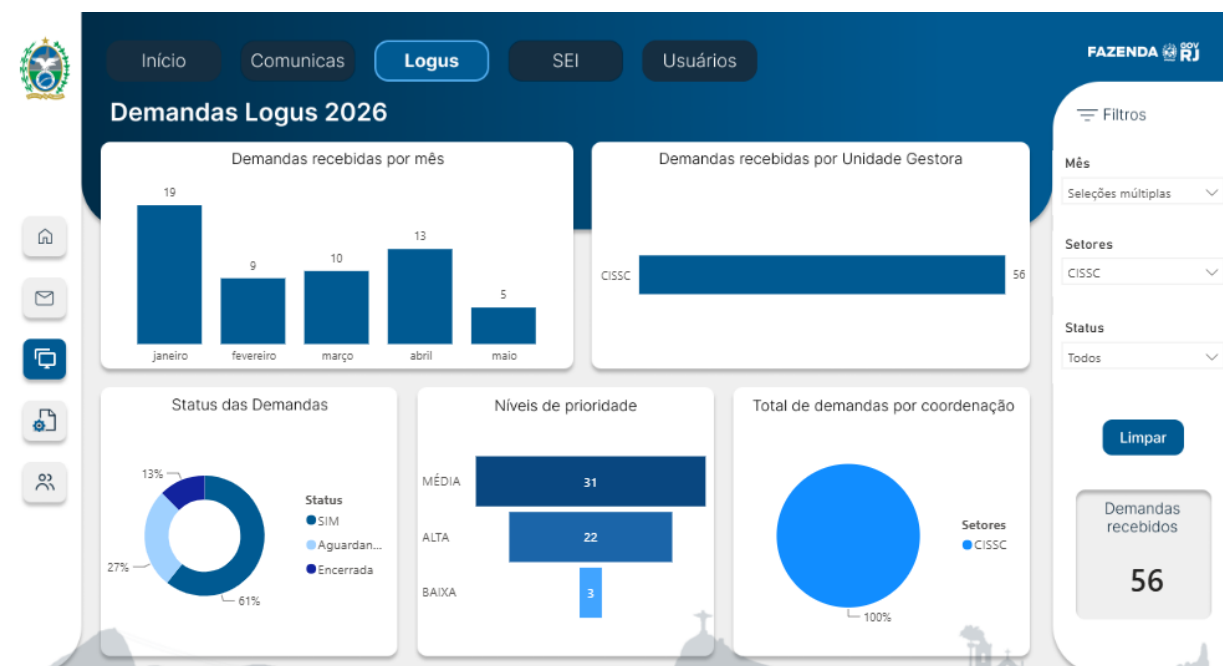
Início Comunicas Logus SEI Usuários

FAZENDA GOV RJ

Demandas Logus 2026

Filtros

Demandas recebidas por mês

| | |
|---|---|
| janeiro | 19 |
| fevereiro | 9 |
| março | 10 |
| abril | 13 |
| maio | 5 |

Demandas recebidas por Unidade Gestora

CISSC 56

Mês
Seleções múltiplas

Setores
CISSC

Status
Todos

Limpar

Status das Demandas

13%
27%
61%

Status
SIM
Aguardan...
Encerrada

Níveis de prioridade

MÉDIA 31
ALTA 22
BAIXA 3

Total de demandas por coordenação

Setores
CISSC

100%

Demandas recebidos
56